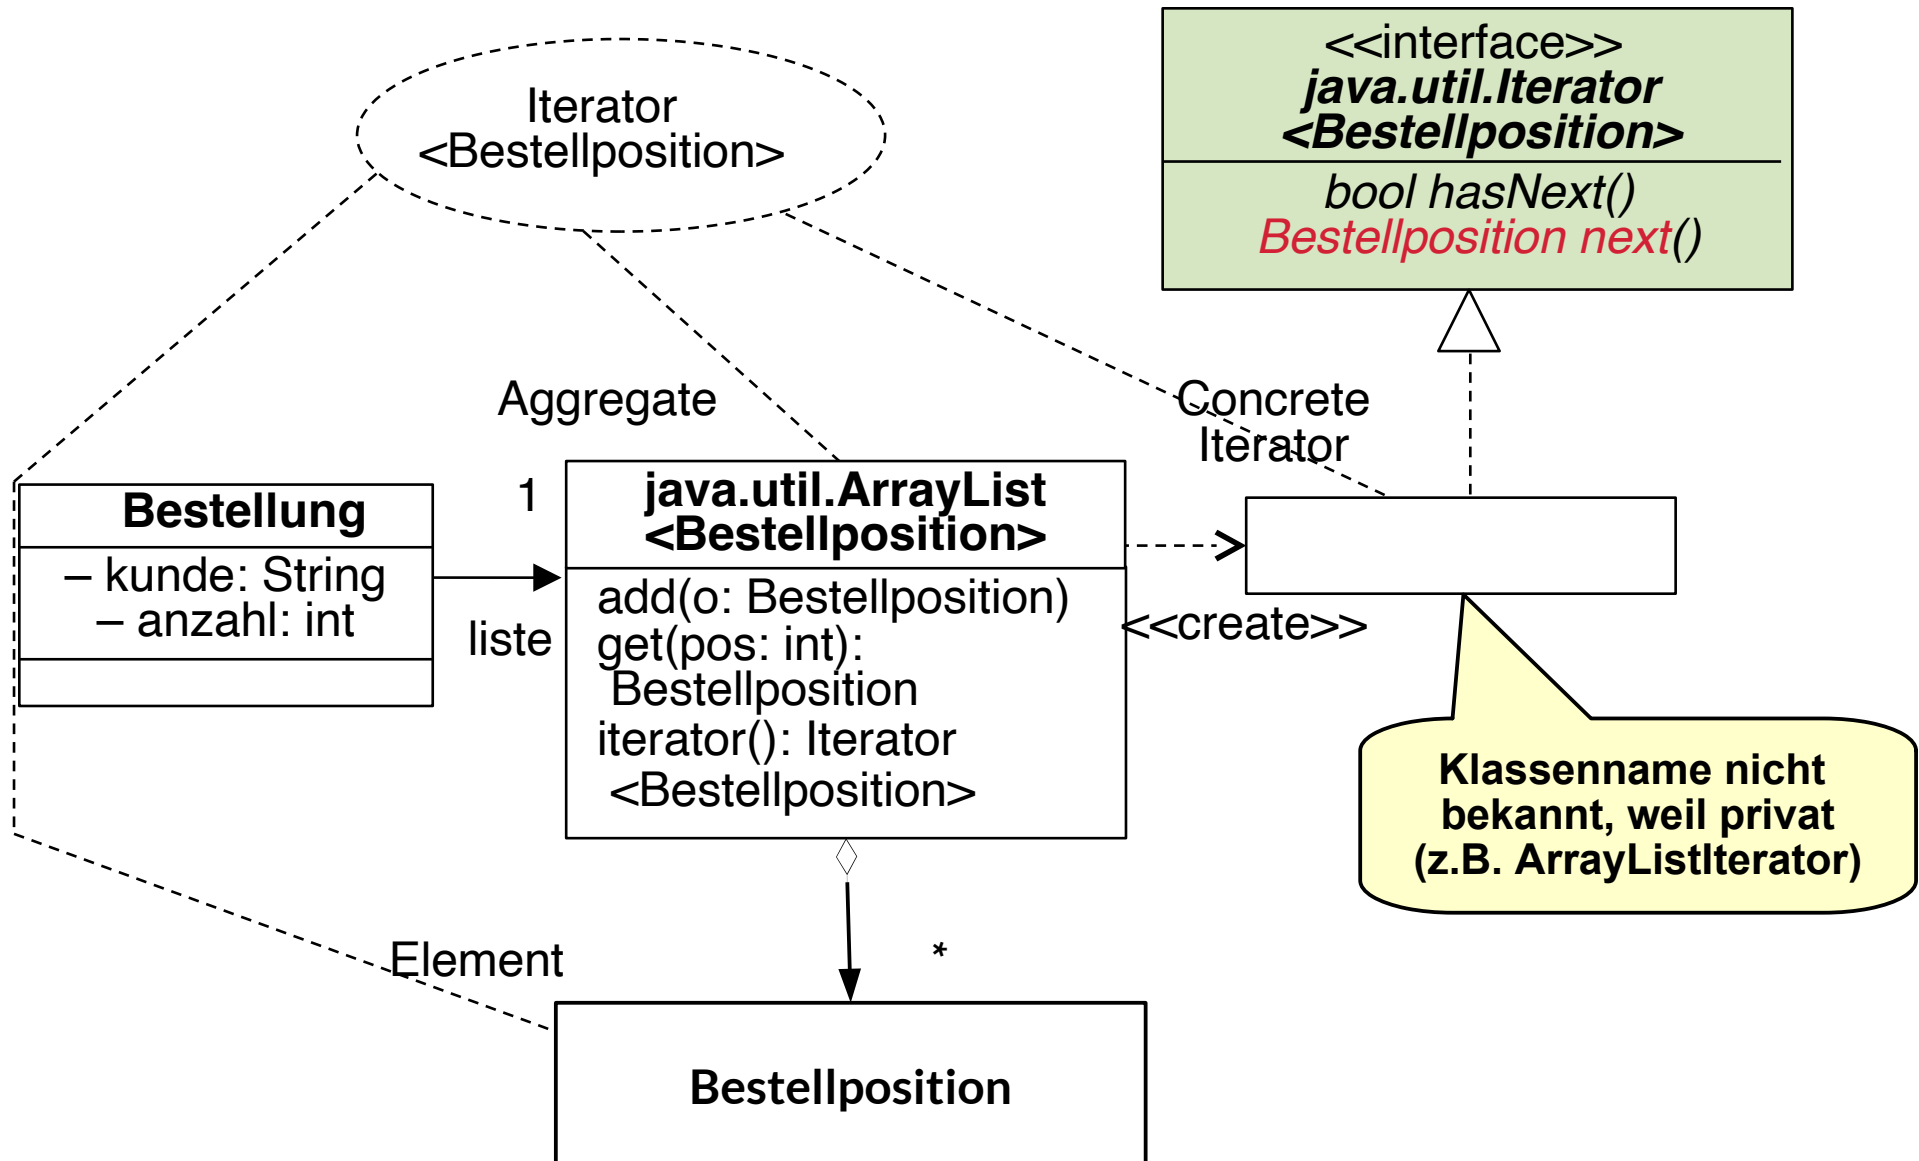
Iterator
<Bestellposition>

<<interface>>
java.util.Iterator
<Bestellposition>

bool hasNext()
Bestellposition next()

Aggregate

Concrete
Iterator

Bestellung

– kunde: String
– anzahl: int

1

liste

java.util.ArrayList
<Bestellposition>

add(o: Bestellposition)
get(pos: int):
Bestellposition
iterator(): Iterator
<Bestellposition>

<<create>>

Klassenname nicht bekannt, weil privat (z.B. ArrayListIterator)

Element

*

Bestellposition